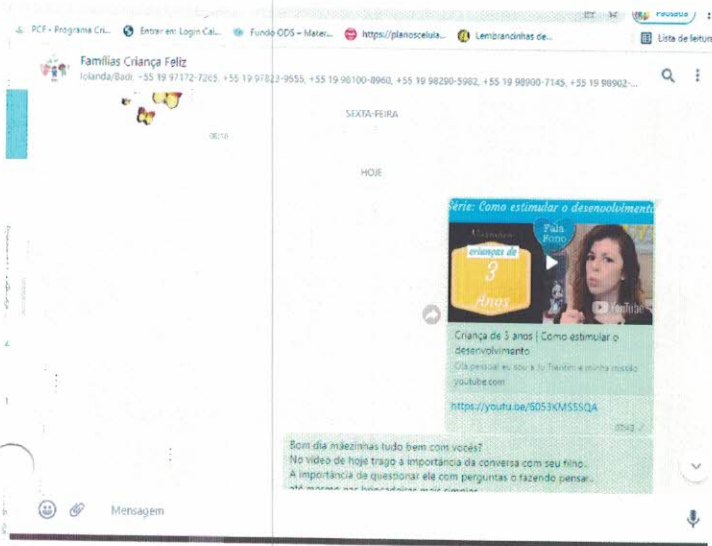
Pausada

PCF - Programa Cri... Entrar em: Login Cal... Fundo ODS – Mater... https://planoscelula... Lembrancinhas de... Lista de leitura

Famílias Criança Feliz
Iolanda/Badi, +55 19 97172-7265, +55 19 97823-9555, +55 19 98100-8960, +55 19 98290-5982, +55 19 98900-7145, +55 19 98902-...

00:16

SEXTA-FEIRA

HOJE

Série: Como estimular o desenvolvimento

crianças de 3 Anos

Fala Fono

YouTube

Criança de 3 anos | Como estimular o desenvolvimento
Olá pessoal eu sou a Ju Tientini e minha missão
youtube.com

https://youtu.be/6053KMS5SQA

09:43

Bom dia mãezinhas tudo bem com vocês?
No vídeo de hoje trago a importância da conversa com seu filho..
A importância de questionar ela com perguntas o fazendo pensar...
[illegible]

Mensagem